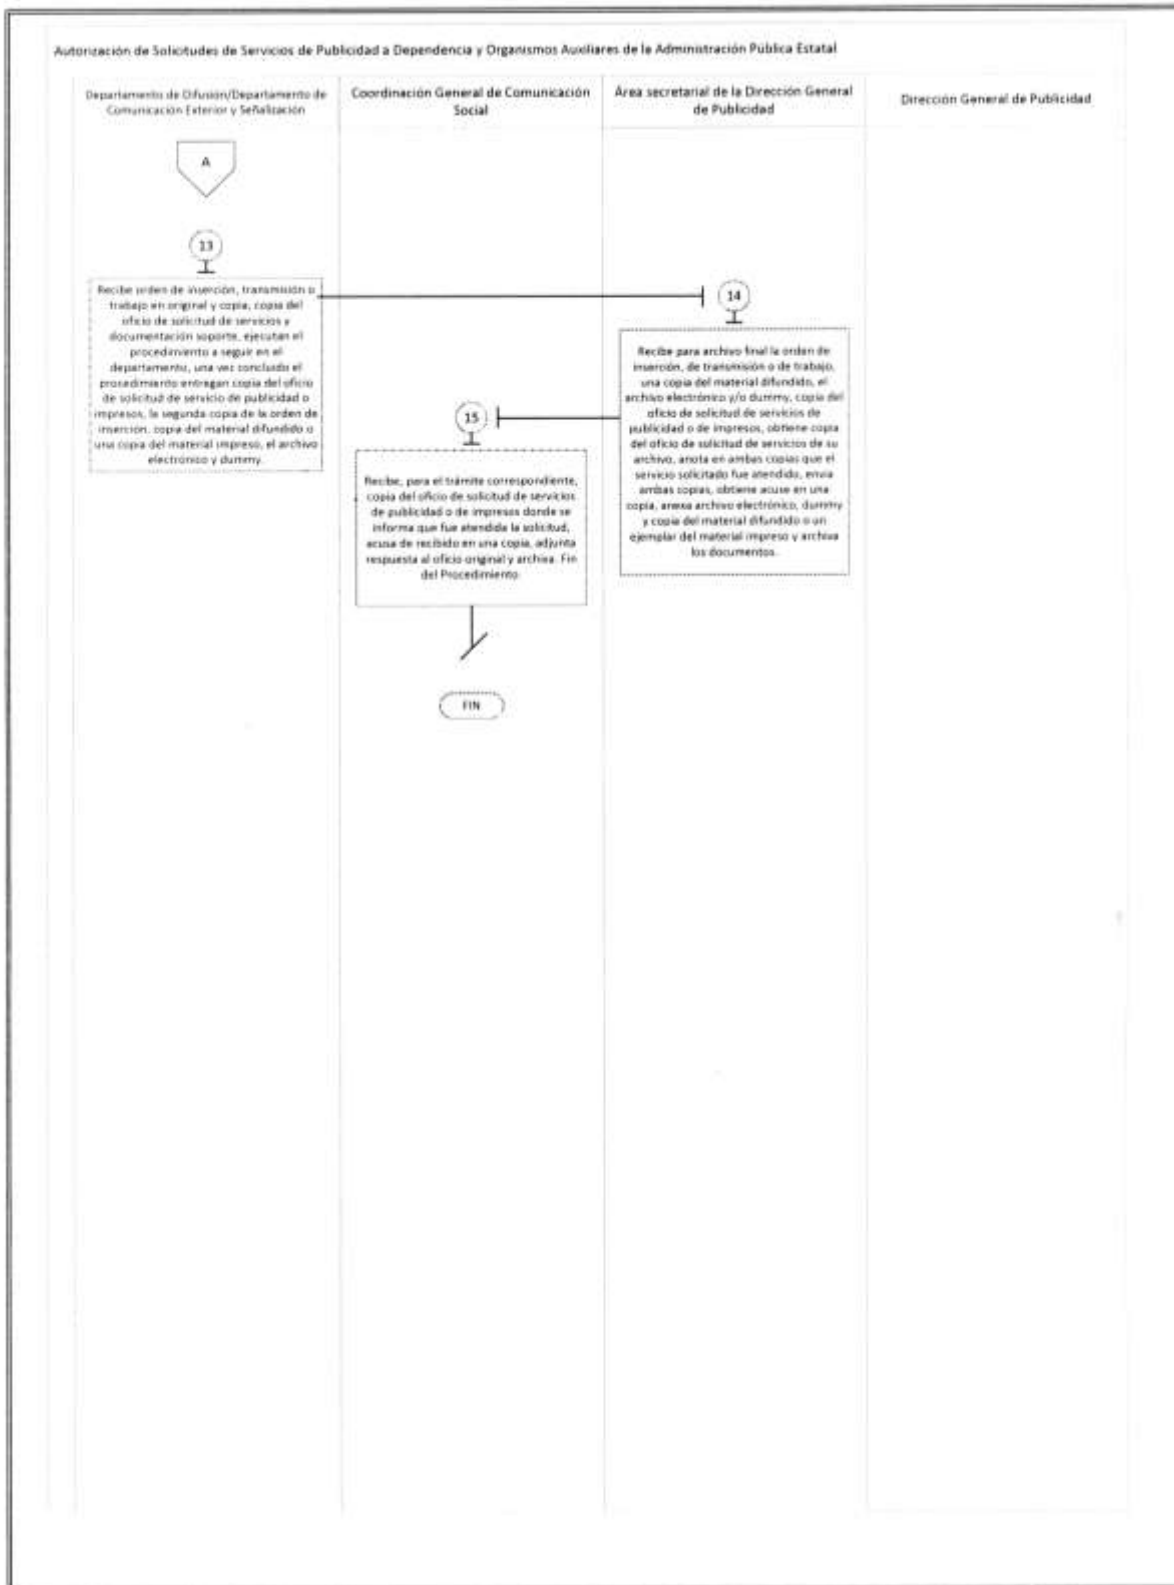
Autorización de Solicitudes de Servicios de Publicidad a Dependencia y Organismos Auxiliares de la Administración Pública Estatal

Departamento de Difusión/Departamento de Comunicación Exterior y Señalización

Coordinación General de Comunicación Social

Área secretarial de la Dirección General de Publicidad

Dirección General de Publicidad

A

13

Recibe orden de inserción, transmisión o trabajo en original y copia, copia del oficio de solicitud de servicios y documentación soporte, ejecutan el procedimiento a seguir en el departamento, una vez concluido el procedimiento entregan copia del oficio de solicitud de servicio de publicidad o impresos, la segunda copia de la orden de inserción, copia del material difundido o una copia del material impreso, el archivo electrónico y dummy.

14

Recibe para archivo final la orden de inserción, de transmisión o de trabajo, una copia del material difundido, el archivo electrónico y/o dummy, copia del oficio de solicitud de servicios de publicidad o de impresos, obtiene copia del oficio de solicitud de servicios de su archivo, anota en ambas copias que el servicio solicitado fue atendido, envía ambas copias, obtiene acuse en una copia, anexa archivo electrónico, dummy y copia del material difundido o un ejemplar del material impreso y archiva los documentos.

15

Recibe, para el trámite correspondiente, copia del oficio de solicitud de servicios de publicidad o de impresos donde se informa que fue atendida la solicitud, acusa de recibido en una copia, adjunta respuesta al oficio original y archiva. Fin del Procedimiento.

FIN